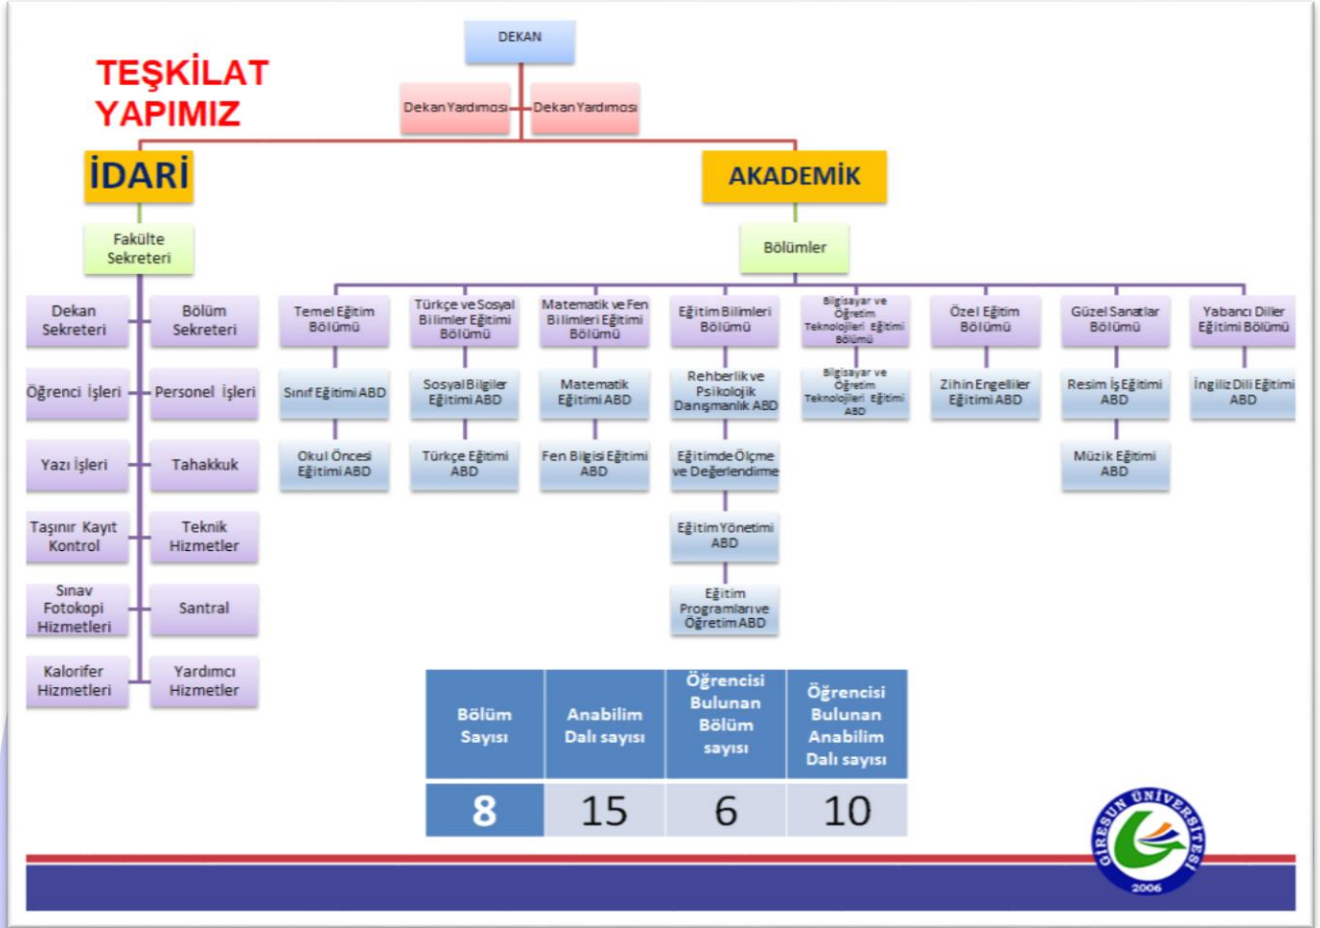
TEŞKİLAT YAPIMIZ

DEKAN

Dekan Yardımcısı

Dekan Yardımcısı

İDARİ

AKADEMİK

Fakülte Sekreteri

Dekan Sekreteri

Bölüm Sekreteri

Öğrenci İşleri

Personel İşleri

Yazı İşleri

Tahakkuk

Taşınır Kayıt Kontrol

Teknik Hizmetler

Sınav Fotokopi Hizmetleri

Santral

Kalorifer Hizmetleri

Yardımcı Hizmetler

Bölümler

Temel Eğitim Bölümü

Sınıf Eğitimi ABD

Okul Öncesi Eğitimi ABD

Türkçe ve Sosyal Bilimler Eğitimi Bölümü

Sosyal Bilgiler Eğitimi ABD

Türkçe Eğitimi ABD

Matematik ve Fen Bilimleri Eğitimi Bölümü

Matematik Eğitimi ABD

Fen Bilgisi Eğitimi ABD

Eğitim Bilimleri Bölümü

Rehberlik ve Psikolojik Danışmanlık ABD

Eğitimde Ölçme ve Değerlendirme

Eğitim Yönetimi ABD

Eğitim Programları ve Öğretim ABD

Bilgisayar ve Öğretim Teknolojileri Eğitimi Bölümü

Bilgisayar ve Öğretim Teknolojileri Eğitimi ABD

Özel Eğitim Bölümü

Zihin Engelliler Eğitimi ABD

Güzel Sanatlar Bölümü

Resim İş Eğitimi ABD

Müzik Eğitimi ABD

Yabancı Diller Eğitimi Bölümü

İngiliz Dili Eğitimi ABD

| Bölüm Sayısı | Anabilim Dalı sayısı | Öğrencisi Bulunan Bölüm sayısı | Öğrencisi Bulunan Anabilim Dalı sayısı |
|---|---|---|---|
| 8 | 15 | 6 | 10 |

GİRESUN ÜNİVERSİTESİ 2006